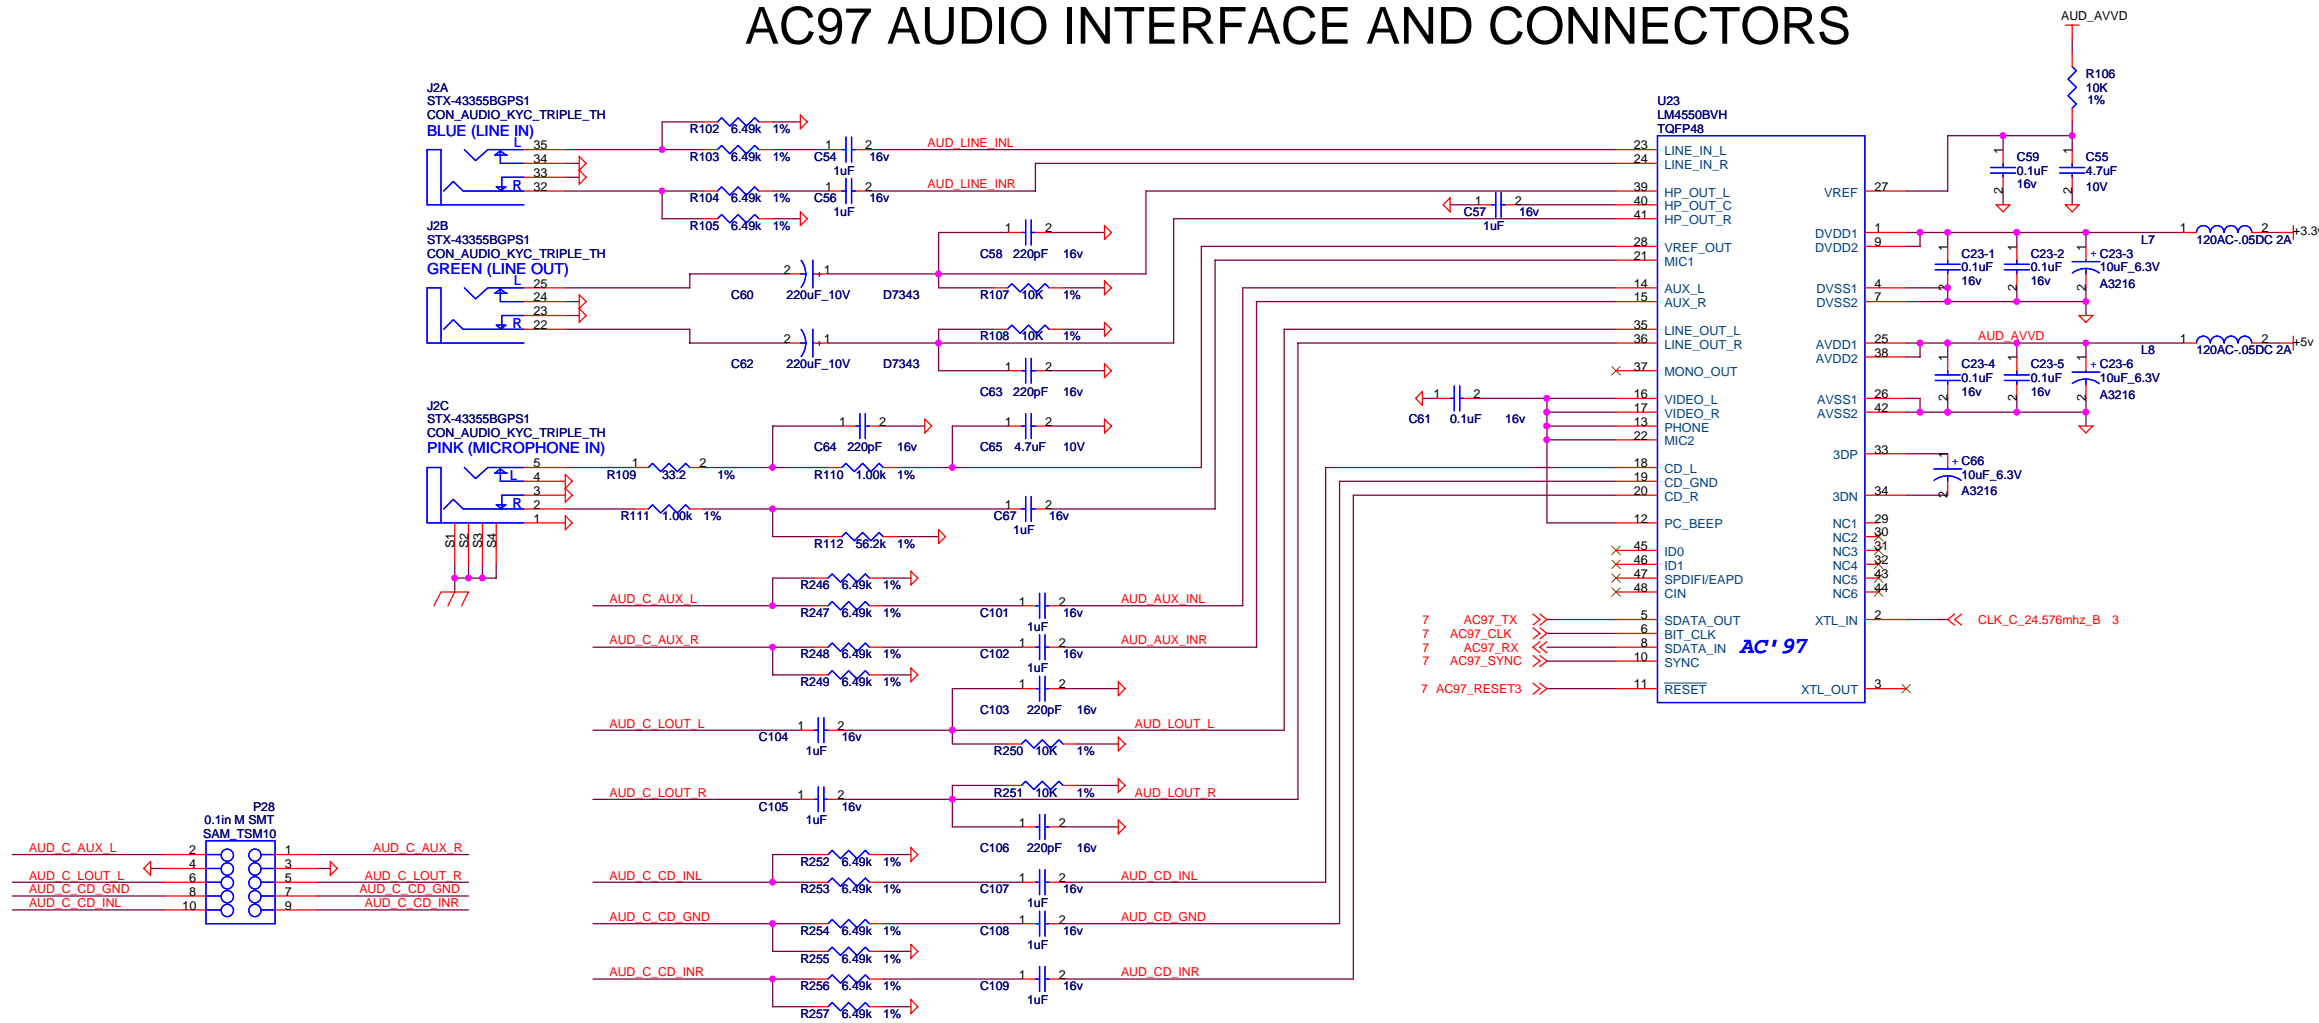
AC97 AUDIO INTERFACE AND CONNECTORS

AUD_AVVD

R106
10K
1%

J2A
STX-43355BGPS1
CON_AUDIO_KYC_TRIPLE_TH
BLUE (LINE IN)

L 35
34
33
R 32

R102 6.49k 1%
R103 6.49k 1%
R104 6.49k 1%
R105 6.49k 1%

C54 1uF 16v
C56 1uF 16v

AUD_LINE_INL
AUD_LINE_INR

U23
LM4550BVH
TQFP48

J2B
STX-43355BGPS1
CON_AUDIO_KYC_TRIPLE_TH
GREEN (LINE OUT)

L 25
24
23
R 22

C60 220uF_10V D7343
C62 220uF_10V D7343
C58 220pF 16v
R107 10K 1%
R108 10K 1%
C63 220pF 16v

C57 1uF 16v

J2C
STX-43355BGPS1
CON_AUDIO_KYC_TRIPLE_TH
PINK (MICROPHONE IN)

5
L 4
3
R 2
1

S1 S2 S3 S4

R109 33.2 1%
R111 1.00k 1%
C64 220pF 16v
R110 1.00k 1%
C65 4.7uF 10V
C67 1uF 16v
R112 56.2k 1%

C61 0.1uF 16v

AUD_C_AUX_L
R246 6.49k 1%
R247 6.49k 1%
C101 1uF 16v
AUD_AUX_INL

AUD_C_AUX_R
R248 6.49k 1%
R249 6.49k 1%
C102 1uF 16v
AUD_AUX_INR

C103 220pF 16v
AUD_C_LOUT_L
C104 1uF 16v
AUD_LOUT_L
R250 10K 1%

AUD_C_LOUT_R
C105 1uF 16v
R251 10K 1%
AUD_LOUT_R
C106 220pF 16v

AUD_C_CD_INL
R252 6.49k 1%
R253 6.49k 1%
C107 1uF 16v
AUD_CD_INL

AUD_C_CD_GND
R254 6.49k 1%
R255 6.49k 1%
C108 1uF 16v
AUD_CD_GND

AUD_C_CD_INR
R256 6.49k 1%
R257 6.49k 1%
C109 1uF 16v
AUD_CD_INR

P28
0.1in M SMT
SAM_TSM10

AUD_C_AUX_L 2
4
AUD_C_LOUT_L 6
AUD_C_CD_GND 8
AUD_C_CD_INL 10
1 AUD_C_AUX_R
3
5 AUD_C_LOUT_R
7 AUD_C_CD_GND
9 AUD_C_CD_INR

23 LINE_IN_L
24 LINE_IN_R
39 HP_OUT_L
40 HP_OUT_C
41 HP_OUT_R
28 VREF_OUT
21 MIC1
14 AUX_L
15 AUX_R
35 LINE_OUT_L
36 LINE_OUT_R
37 MONO_OUT
16 VIDEO_L
17 VIDEO_R
13 PHONE
22 MIC2
18 CD_L
19 CD_GND
20 CD_R
12 PC_BEEP
45 ID0
46 ID1
47 SPDIFI/EAPD
48 CIN
5 SDATA_OUT
6 BIT_CLK
8 SDATA_IN
10 SYNC
11 RESET

AC'97

VREF 27
DVDD1 1
DVDD2 9
DVSS1 4
DVSS2 7
AVDD1 25
AVDD2 38
AVSS1 26
AVSS2 42
3DP 33
3DN 34
NC1 29
NC2 30
NC3 31
NC4 32
NC5 43
NC6 44
XTL_IN 2
XTL_OUT 3

7 AC97_TX
7 AC97_CLK
7 AC97_RX
7 AC97_SYNC
7 AC97_RESET3

CLK_C_24.576mhz_B 3

C59 0.1uF 16v
C55 4.7uF 10V

C23-1 0.1uF 16v
C23-2 0.1uF 16v
C23-3 10uF_6.3V A3216
L7 120AC-.05DC 2A
+3.3

AUD_AVVD
C23-4 0.1uF 16v
C23-5 0.1uF 16v
C23-6 10uF_6.3V A3216
L8 120AC-.05DC 2A
+5v

C66 10uF_6.3V A3216